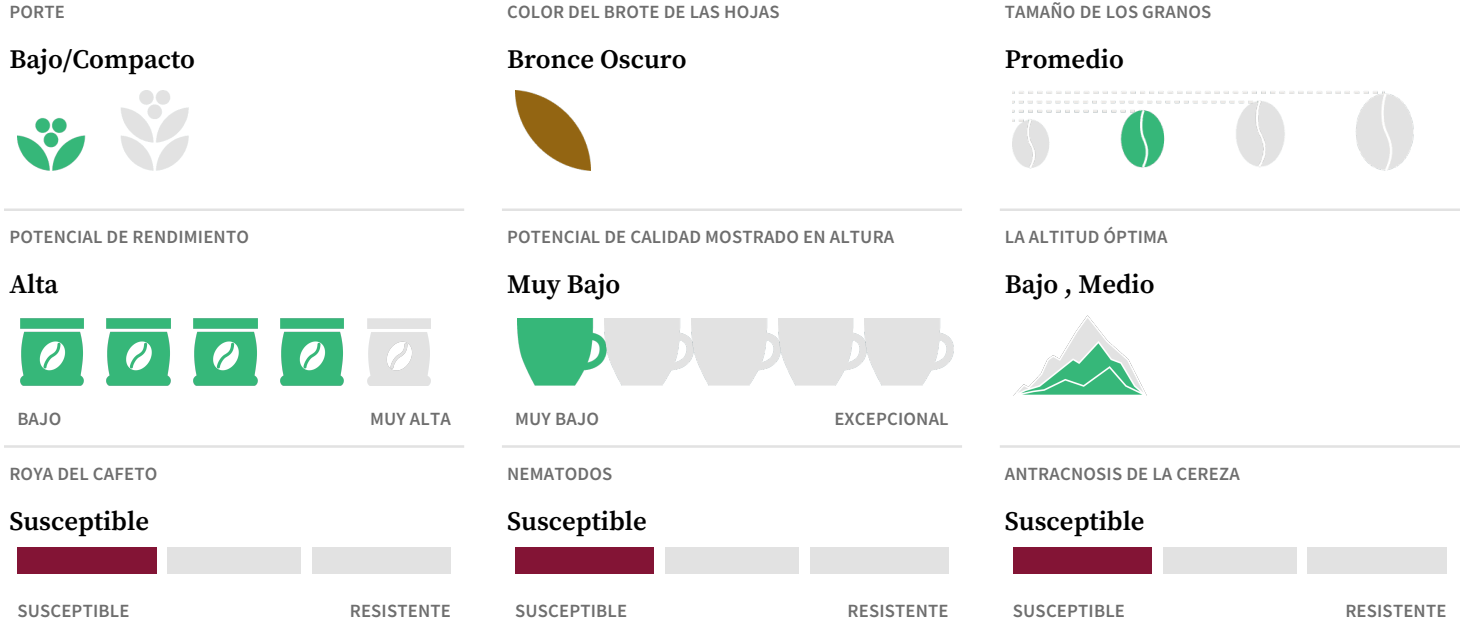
PORTE

Bajo/Compacto

COLOR DEL BROTE DE LAS HOJAS

Bronce Oscuro

TAMAÑO DE LOS GRANOS

Promedio

POTENCIAL DE RENDIMIENTO

Alta

BAJO

MUY ALTA

POTENCIAL DE CALIDAD MOSTRADO EN ALTURA

Muy Bajo

MUY BAJO

EXCEPCIONAL

LA ALTITUD ÓPTIMA

Bajo , Medio

ROYA DEL CAFETO

Susceptible

SUSCEPTIBLE

RESISTENTE

NEMATODOS

Susceptible

SUSCEPTIBLE

RESISTENTE

ANTRACNOSIS DE LA CEREZA

Susceptible

SUSCEPTIBLE

RESISTENTE